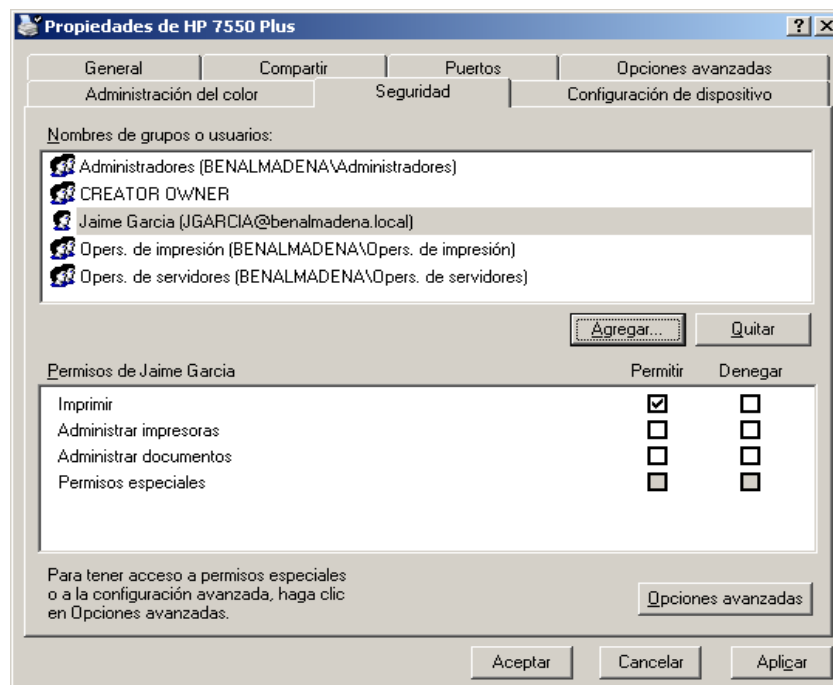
Propiedades de HP 7550 Plus

?

General | Compartir | Puertos | Opciones avanzadas
Administración del color | Seguridad | Configuración de dispositivo

Nombres de grupos o usuarios:

Administradores (BENALMADENA\Administradores)
CREATOR OWNER
Jaime Garcia (JGARCIA@benalmadena.local)
Opers. de impresión (BENALMADENA\Opers. de impresión)
Opers. de servidores (BENALMADENA\Opers. de servidores)

Agregar... | Quitar

| Permisos de Jaime Garcia | Permitir | Denegar |
|---|---|---|
| Imprimir | ☑ | ☐ |
| Administrar impresoras | ☐ | ☐ |
| Administrar documentos | ☐ | ☐ |
| Permisos especiales | ☐ | ☐ |

Para tener acceso a permisos especiales o a la configuración avanzada, haga clic en Opciones avanzadas.

Opciones avanzadas

Aceptar | Cancelar | Aplicar